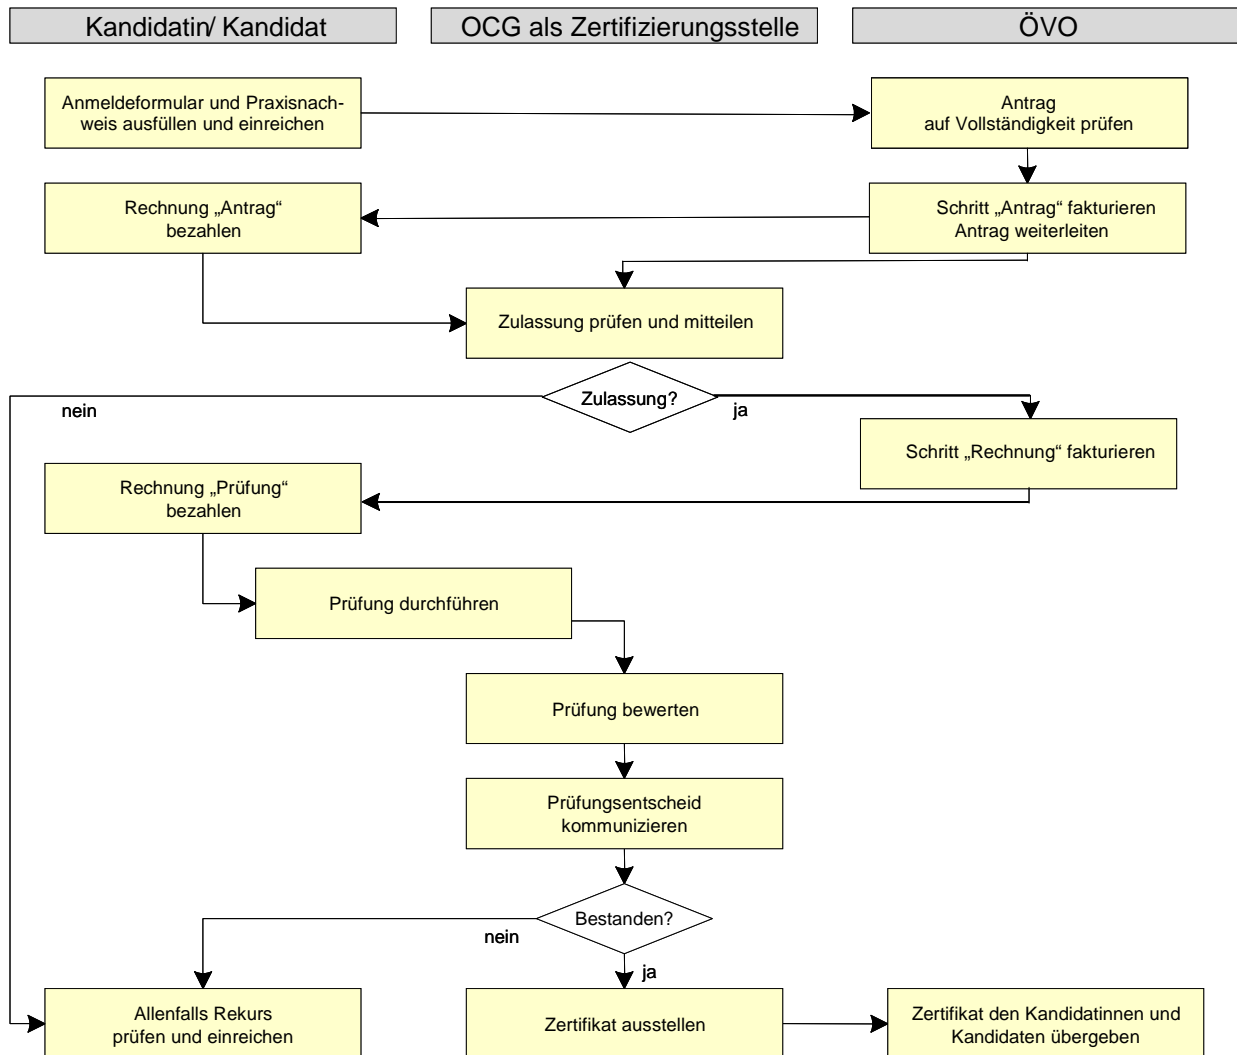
Kandidatin/ Kandidat

OCG als Zertifizierungsstelle

ÖVO

Anmeldeformular und Praxisnachweis ausfüllen und einreichen

Antrag auf Vollständigkeit prüfen

Rechnung „Antrag“ bezahlen

Schritt „Antrag“ fakturieren Antrag weiterleiten

Zulassung prüfen und mitteilen

nein

Zulassung?

ja

Schritt „Rechnung“ fakturieren

Rechnung „Prüfung“ bezahlen

Prüfung durchführen

Prüfung bewerten

Prüfungsentscheid kommunizieren

Bestanden?

nein

ja

Allenfalls Rekurs prüfen und einreichen

Zertifikat ausstellen

Zertifikat den Kandidatinnen und Kandidaten übergeben